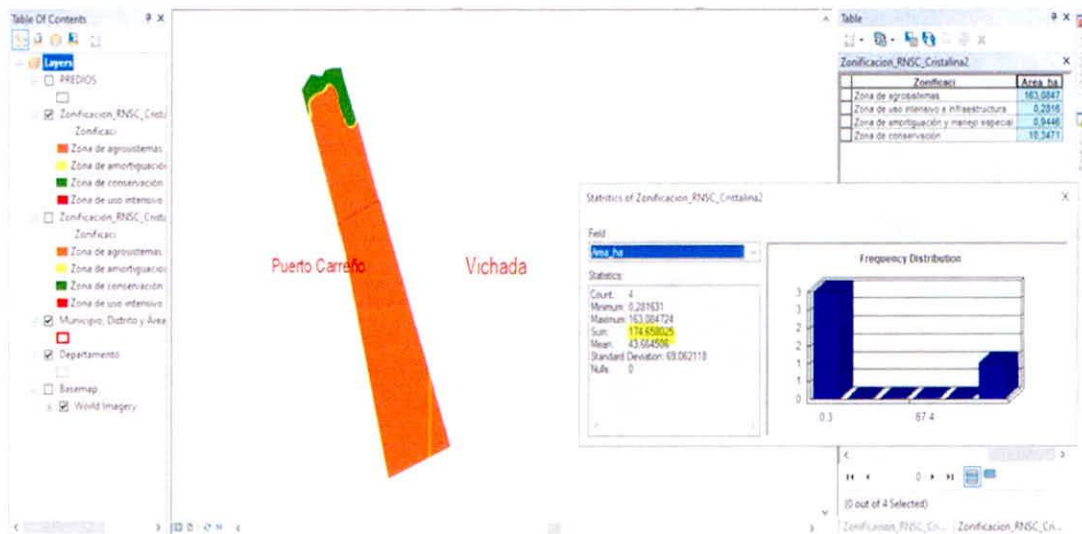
Table Of Contents

Layers

PREDIOS

Zonificacion_RNSC_Crist

Zonificaci

Zona de agrosistemas

Zona de amortiguacion

Zona de conservación

Zona de uso intensivo

Zonificacion_RNSC_Crist

Zonificaci

Zona de agrosistemas

Zona de amortiguacion

Zona de conservación

Zona de uso intensivo

Municipio, Distrito y Area

Departamento

Basemap

World Imagery

Puerto Carreño

Vichada

Table

Zonificacion_RNSC_Cristalina2

| | Zonificaci | Area_ha |
|---|---|---|
| | Zona de agrosistemas | 163,0847 |
| | Zona de uso intensivo e infraestructura | 0,2816 |
| | Zona de amortiguación y manejo especial | 0,9446 |
| | Zona de conservación | 10,3471 |

Statistics of Zonificacion_RNSC_Cristalina2

Field

Area_ha

Statistics:

Count: 4
Minimum: 0,281631
Maximum: 163,084724
Sum: 174,658025
Mean: 43,664506
Standard Deviation: 69,062118
Nulls: 0

Frequency Distribution

3
3
2
2
1
1
0

0.3 87.4

0 ▸ ▸|

(0 out of 4 Selected)

Zonificacion_RNSC_Cri... Zonificacion_RNSC_Cri...